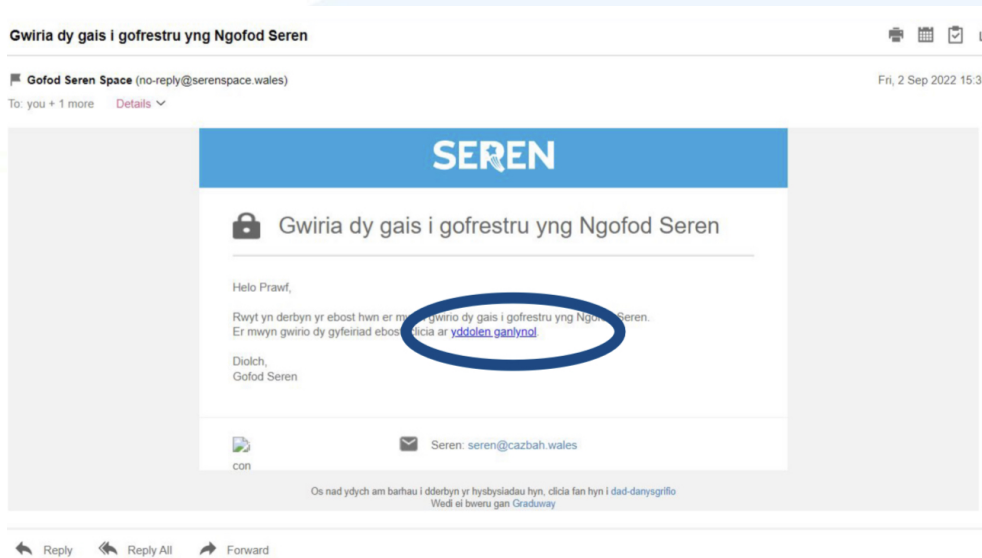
Gwiria dy gais i gofrestru yng Ngofod Seren

Gofod Seren Space (no-reply@serenspace.wales)
To: you + 1 more Details

Fri, 2 Sep 2022 15:3

SEREN

Gwiria dy gais i gofrestru yng Ngofod Seren

Helo Prawf,

Rwyt yn derbyn yr ebost hwn er m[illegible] gwirio dy gais i gofrestru yng Ng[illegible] Seren.
Er mwyn gwirio dy gyfeiriad ebost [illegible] clicia ar yddolen ganlynol.

Diolch,
Gofod Seren

con

Seren: seren@cazbah.wales

Os nad ydych am barhau i dderbyn yr hysbysiadau hyn, clicia fan hyn i dad-danysgrifio
Wedi ei bweru gan Graduway

Reply Reply All Forward